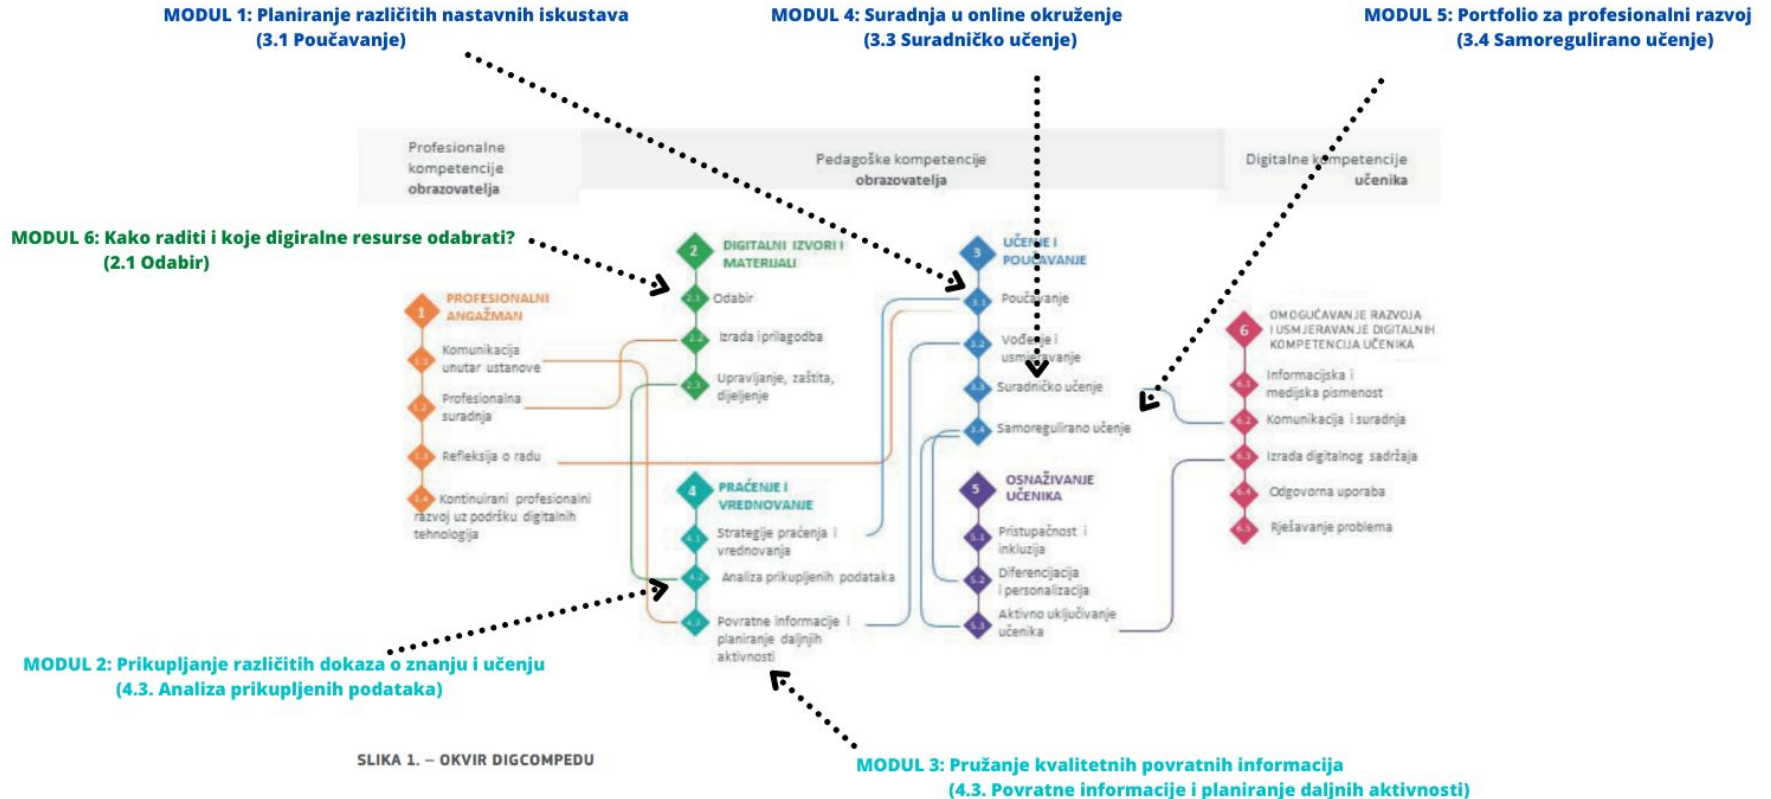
MODUL 1: Planiranje različitih nastavnih iskustava
(3.1 Poučavanje)

MODUL 4: Suradnja u online okruženje
(3.3 Suradničko učenje)

MODUL 5: Portfolio za profesionalni razvoj
(3.4 Samoregulirano učenje)

Profesionalne kompetencije obrazovatelja

Pedagoške kompetencije obrazovatelja

Digitalne kompetencije učenika

MODUL 6: Kako raditi i koje digiralne resurse odabrati?
(2.1 Odabir)

1 PROFESIONALNI ANGAŽMAN
1.1 Komunikacija unutar ustanove
1.2 Profesionalna suradnja
1.3 Refleksija o radu
1.4 Kontinuirani profesionalni razvoj uz podršku digitalnih tehnologija

2 DIGITALNI IZVORI I MATERIJALI
2.1 Odabir
2.2 Izrada i prilagodba
2.3 Upravljanje, zaštita, dijeljenje

3 UČENJE I POUČAVANJE
3.1 Poučavanje
3.2 Vođenje i usmjeravanje
3.3 Suradničko učenje
3.4 Samoregulirano učenje

4 PRAĆENJE I VREDNOVANJE
4.1 Strategije praćenja i vrednovanja
4.2 Analiza prikupljenih podataka
4.3 Povratne informacije i planiranje daljnjih aktivnosti

5 OSNAŽIVANJE UČENIKA
5.1 Pristupačnost i inkluzija
5.2 Diferencijacija i personalizacija
5.3 Aktivno uključivanje učenika

6 OMOGUĆAVANJE RAZVOJA I USMJERAVANJE DIGITALNIH KOMPETENCIJA UČENIKA
6.1 Informacijska i medijska pismenost
6.2 Komunikacija i suradnja
6.3 Izrada digitalnog sadržaja
6.4 Odgovorna uporaba
6.5 Rješavanje problema

MODUL 2: Prikupljanje različitih dokaza o znanju i učenju
(4.3. Analiza prikupljenih podataka)

SLIKA 1. – OKVIR DIGCOMPEDU

MODUL 3: Pružanje kvalitetnih povratnih informacija
(4.3. Povratne informacije i planiranje daljnjih aktivnosti)